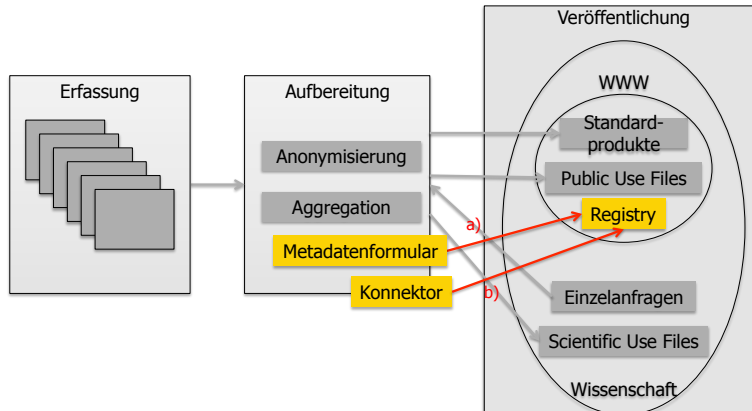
Erfassung

Aufbereitung

Anonymisierung

Aggregation

Metadatenformular

Konnektor

Veröffentlichung

WWW

Standardprodukte

Public Use Files

Registry

a)

b)

Einzelanfragen

Scientific Use Files

Wissenschaft